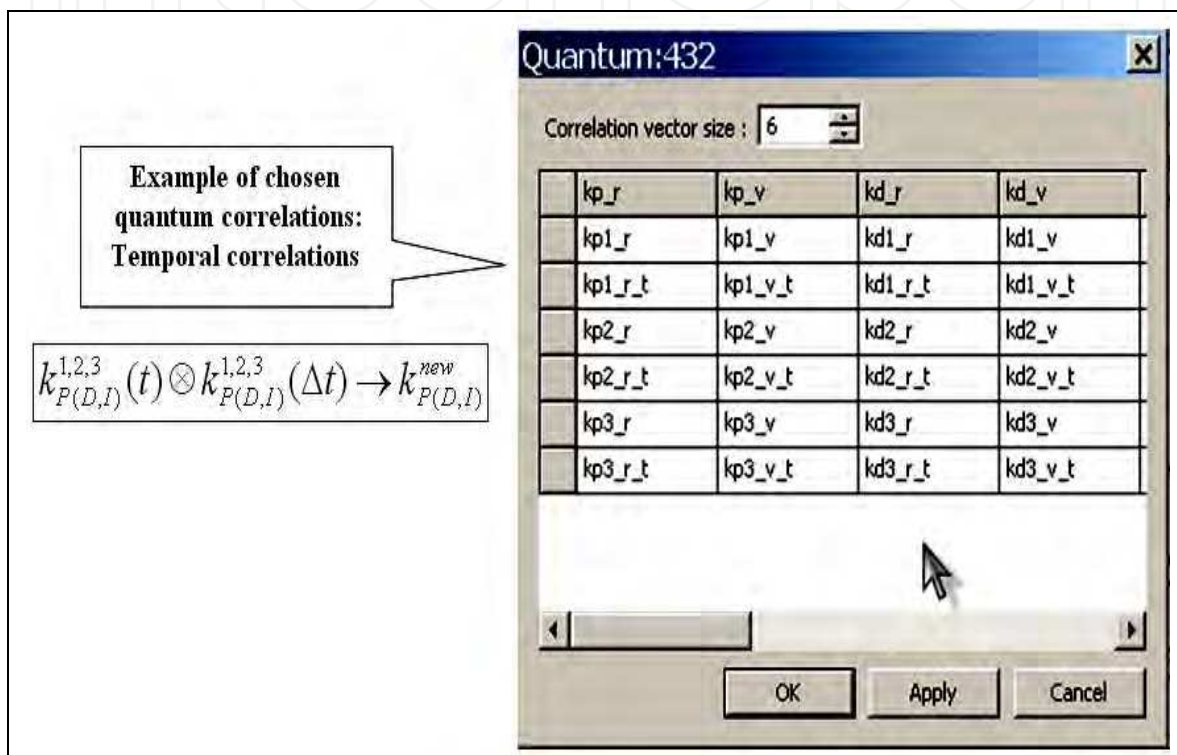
Example of chosen quantum correlations: Temporal correlations

$k_{P(D,I)}^{1,2,3}(t) \otimes k_{P(D,I)}^{1,2,3}(\Delta t) \rightarrow k_{P(D,I)}^{new}$

Quantum:432

Correlation vector size : 6

| | kp_r | kp_v | kd_r | kd_v |
|---|---|---|---|---|
| | kp1_r | kp1_v | kd1_r | kd1_v |
| | kp1_r_t | kp1_v_t | kd1_r_t | kd1_v_t |
| | kp2_r | kp2_v | kd2_r | kd2_v |
| | kp2_r_t | kp2_v_t | kd2_r_t | kd2_v_t |
| | kp3_r | kp3_v | kd3_r | kd3_v |
| | kp3_r_t | kp3_v_t | kd3_r_t | kd3_v_t |

OK Apply Cancel